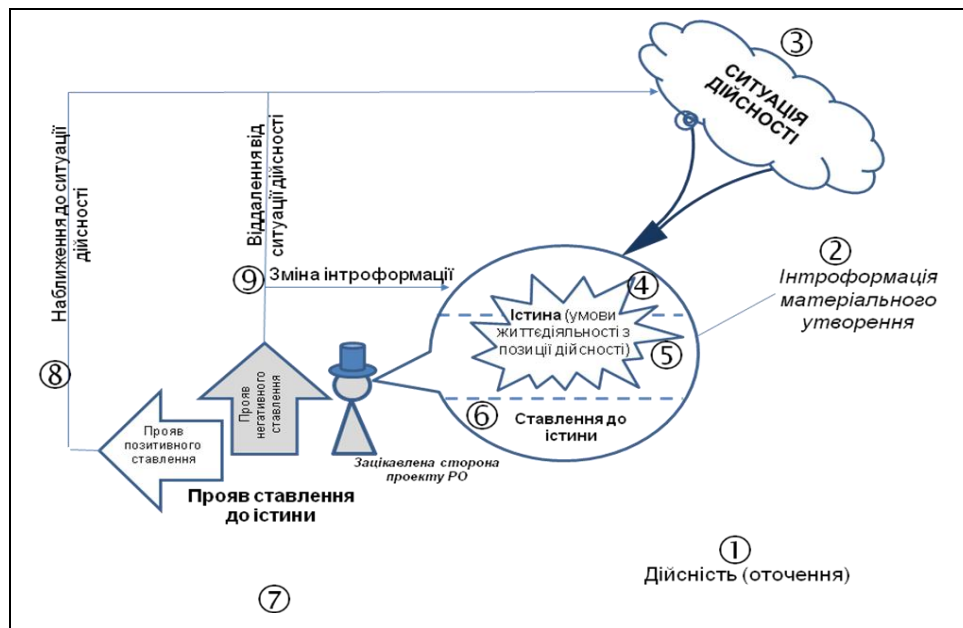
③
СИТУАЦІЯ ДІЙСНОСТІ

Наближення до ситуації дійсності

Віддалення від ситуації дійсності

⑨ Зміна інтроформації

② Інтроформація матеріального утворення

④
Істина (умови життєдіяльності з позиції дійсності)
⑤

⑥ Ставлення до істини

⑧

Прояв позитивного ставлення

Прояв негативного ставлення

Зацікавлена сторона проекту РО

Прояв ставлення до істини

① Дійсність (оточення)

⑦